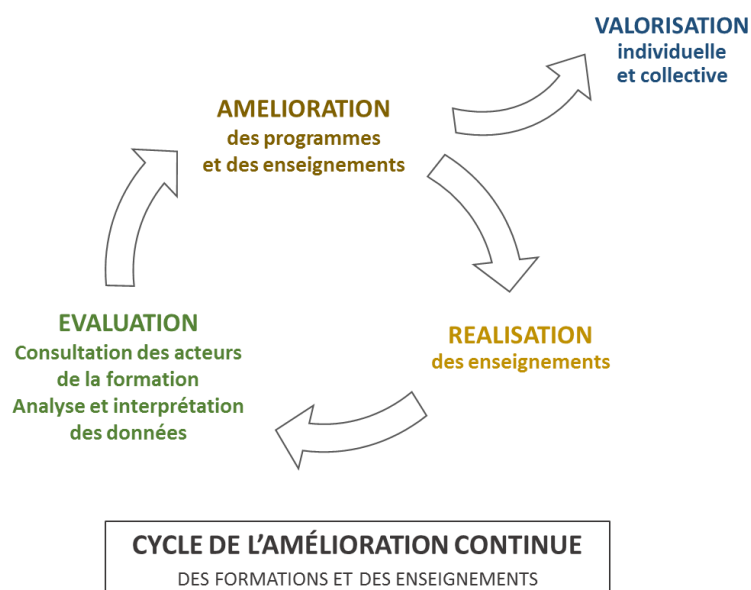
VALORISATION
individuelle
et collective

AMELIORATION
des programmes
et des enseignements

REALISATION
des enseignements

EVALUATION
Consultation des acteurs de la formation
Analyse et interprétation des données

CYCLE DE L'AMÉLIORATION CONTINUE
DES FORMATIONS ET DES ENSEIGNEMENTS